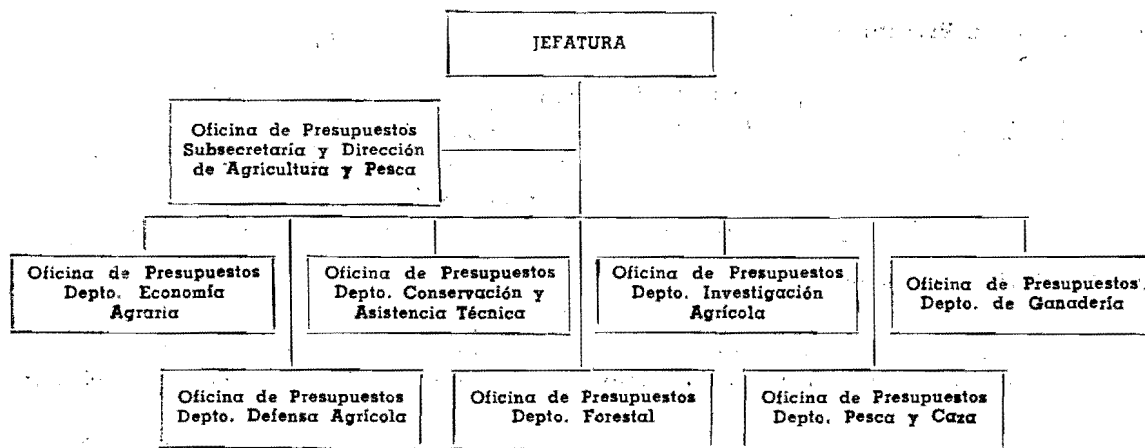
JEFATURA

Oficina de Presupuestos Subsecretaría y Dirección de Agricultura y Pesca

Oficina de Presupuestos Depto. Economía Agraria

Oficina de Presupuestos Depto. Conservación y Asistencia Técnica

Oficina de Presupuestos Depto. Investigación Agrícola

Oficina de Presupuestos Depto. de Ganadería

Oficina de Presupuestos Depto. Defensa Agrícola

Oficina de Presupuestos Depto. Forestal

Oficina de Presupuestos Depto. Pesca y Caza